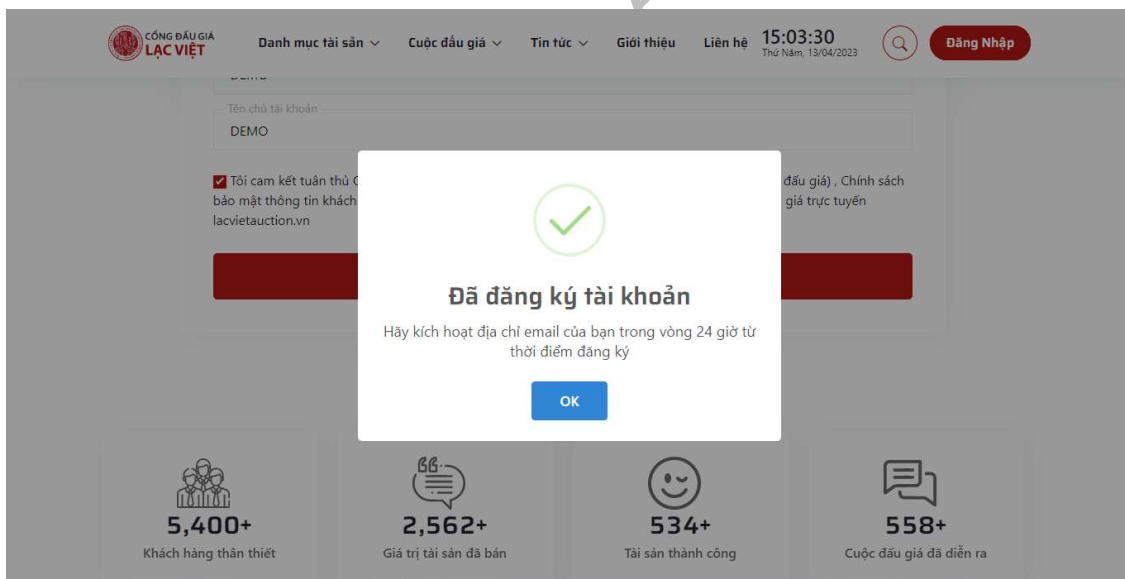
CỔNG ĐẤU GIÁ LẠC VIỆT

Danh mục tài sản ∨ Cuộc đấu giá ∨ Tin tức ∨ Giới thiệu Liên hệ 15:03:30 Thứ Năm, 13/04/2023 Đăng Nhập

Tên chủ tài khoản
DEMO

Tôi cam kết tuân thủ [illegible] đấu giá) , Chính sách bảo mật thông tin khách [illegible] giá trực tuyến lacvietauction.vn

Đã đăng ký tài khoản

Hãy kích hoạt địa chỉ email của bạn trong vòng 24 giờ từ thời điểm đăng ký

OK

5,400+
Khách hàng thân thiết

2,562+
Giá trị tài sản đã bán

534+
Tài sản thành công

558+
Cuộc đấu giá đã diễn ra